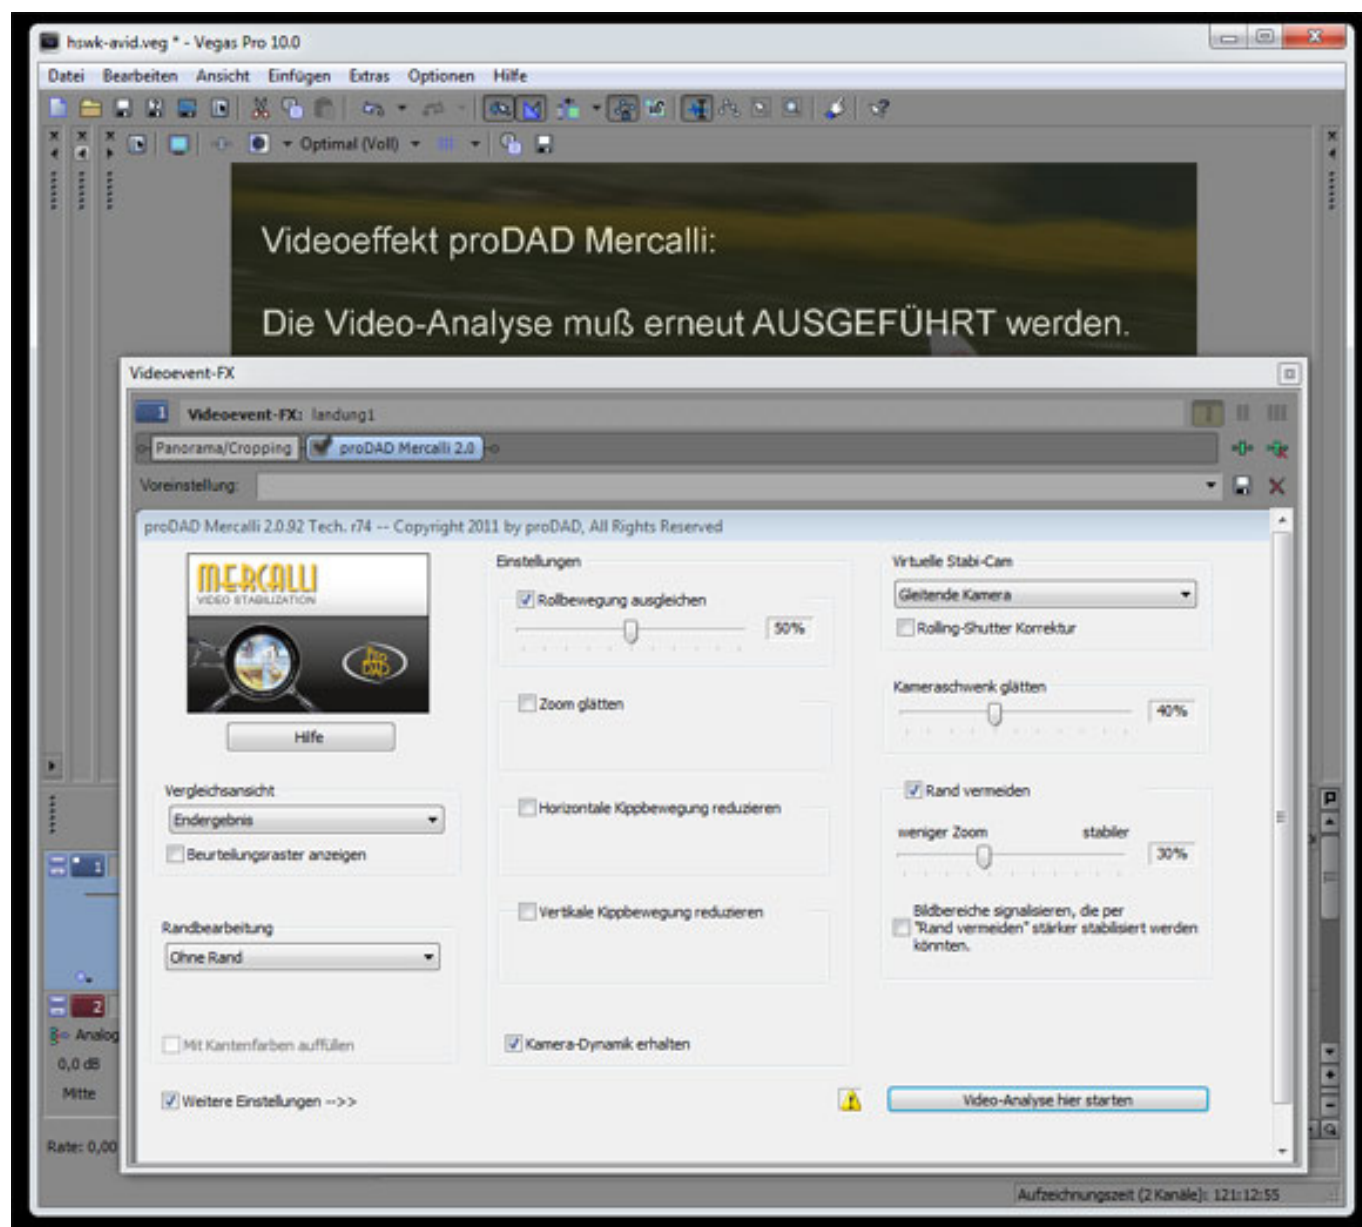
hswk-avid.veg * - Vegas Pro 10.0

Datei Bearbeiten Ansicht Einfügen Extras Optionen Hilfe

Optimal (Voll)

Videoeffekt proDAD Mercalli:

Die Video-Analyse muß erneut AUSGEFÜHRT werden.

Videoevent-FX

1 Videoevent-FX: landung1

Panorama/Cropping proDAD Mercalli 2.0

Voreinstellung:

proDAD Mercalli 2.0.92 Tech. r74 -- Copyright 2011 by proDAD, All Rights Reserved

MERCALLI VIDEO STABILIZATION

Hilfe

Vergleichsansicht

Endergebnis

Beurteilungsraster anzeigen

Randbearbeitung

Ohne Rand

Mit Kantenfarben auffüllen

Weitere Einstellungen -->>

Einstellungen

Rollbewegung ausgleichen

50%

Zoom glätten

Horizontale Kippbewegung reduzieren

Vertikale Kippbewegung reduzieren

Kamera-Dynamik erhalten

Virtuelle Stabi-Cam

Gleitende Kamera

Rolling-Shutter Korrektur

Kameraschwenk glätten

40%

Rand vermeiden

weniger Zoom stabiler

30%

Bildbereiche signalisieren, die per "Rand vermeiden" stärker stabilisiert werden könnten.

Video-Analyse hier starten

1

2

Analog

0,0 dB

Mitte

Rate: 0,00

Aufzeichnungszeit (2 Kanäle): 121:12:55